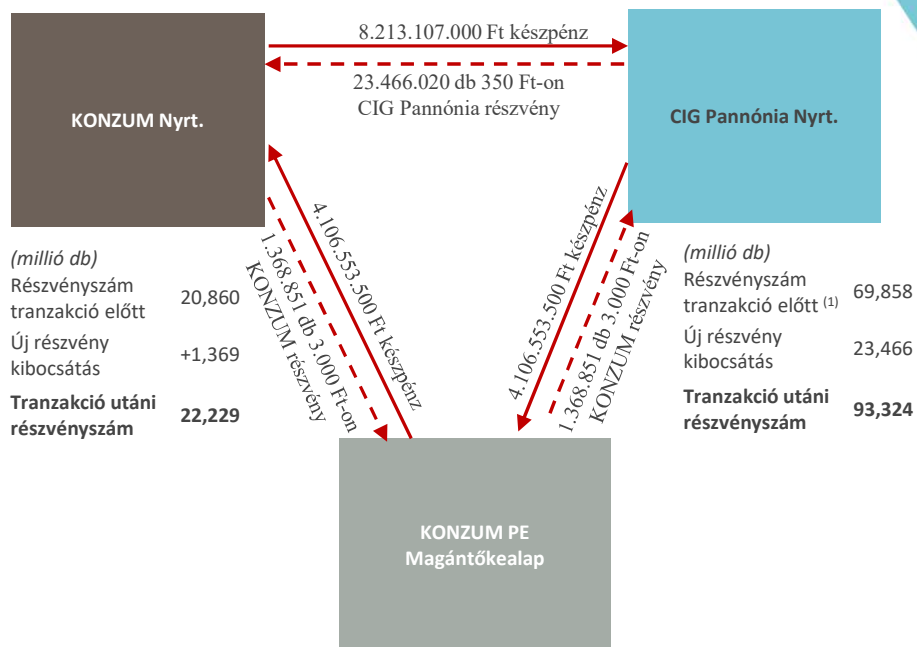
KONZUM Nyrt.

8.213.107.000 Ft készpénz

23.466.020 db 350 Ft-on CIG Pannónia részvény

CIG Pannónia Nyrt.

4.106.553.500 Ft készpénz

1.368.851 db 3.000 Ft-on KONZUM részvény

4.106.553.500 Ft készpénz

1.368.851 db 3.000 Ft-on KONZUM részvény

(millió db)

| | |
|---|---|
| Részvényszám tranzakció előtt | 20,860 |
| Új részvény kibocsátás | +1,369 |
| **Tranzakció utáni részvényszám** | **22,229** |

(millió db)

| | |
|---|---|
| Részvényszám tranzakció előtt $^{(1)}$ | 69,858 |
| Új részvény kibocsátás | 23,466 |
| **Tranzakció utáni részvényszám** | **93,324** |

KONZUM PE Magántőkealap